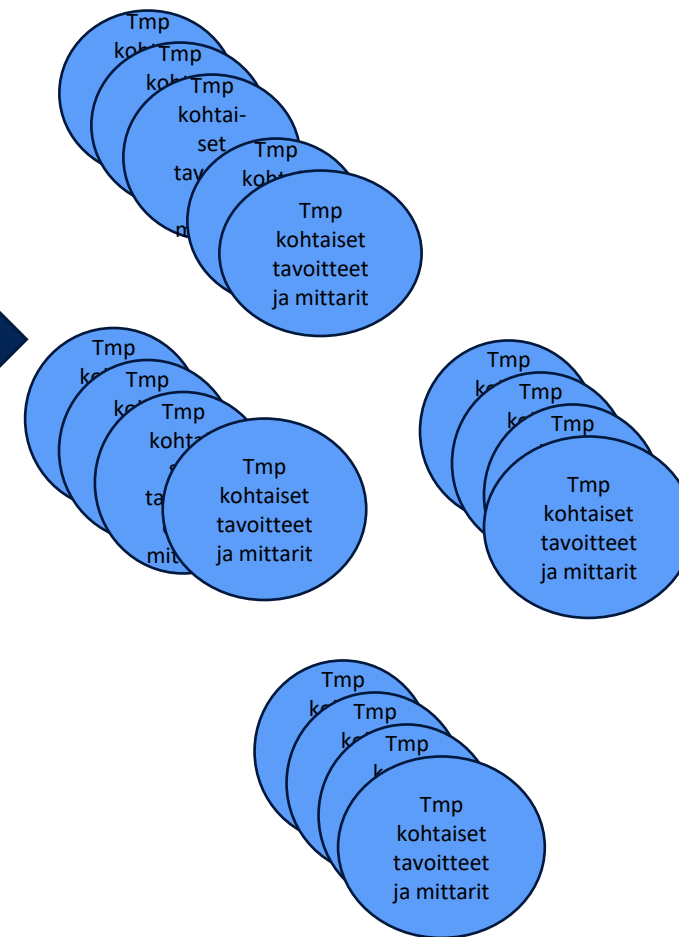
Tmp
Tmp
Tmp
kohtai-
set
tav
Tmp
Tmp
kohtaiset
tavoitteet
ja mittarit

Tmp
Tmp
Tmp
Tmp
kohtaiset
tavoitteet
ja mittarit

Tmp
Tmp
Tmp
Tmp
kohtaiset
tavoitteet
ja mittarit

Tmp
Tmp
Tmp
Tmp
kohtaiset
tavoitteet
ja mittarit